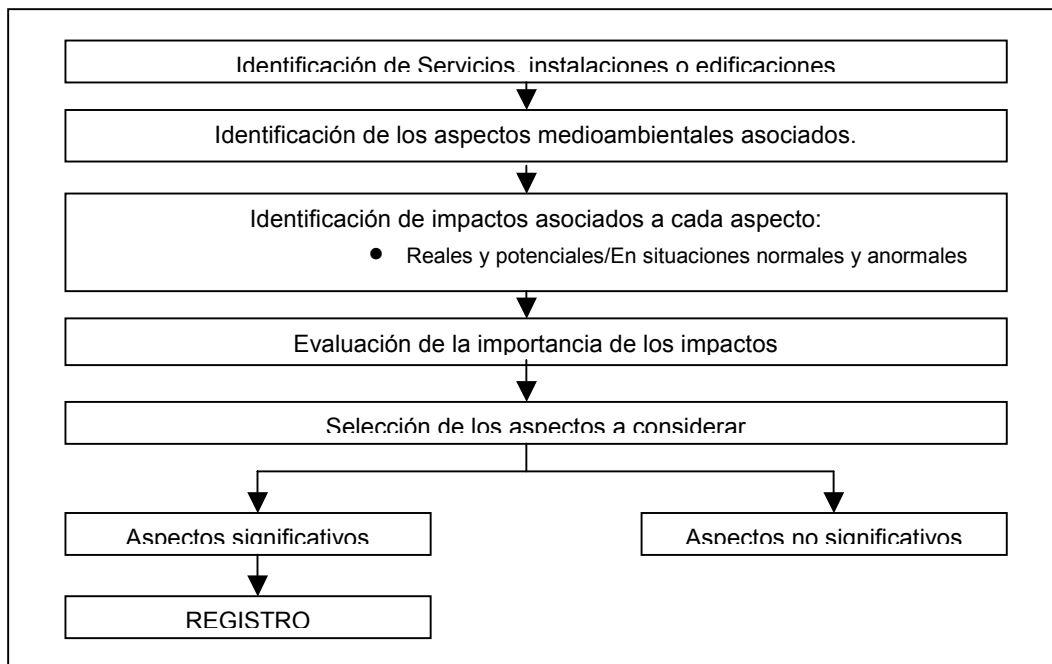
Identificación de Servicios, instalaciones o edificaciones

Identificación de los aspectos medioambientales asociados.

Identificación de impactos asociados a cada aspecto:

- Reales y potenciales/En situaciones normales y anormales

Evaluación de la importancia de los impactos

Selección de los aspectos a considerar

Aspectos significativos

Aspectos no significativos

REGISTRO